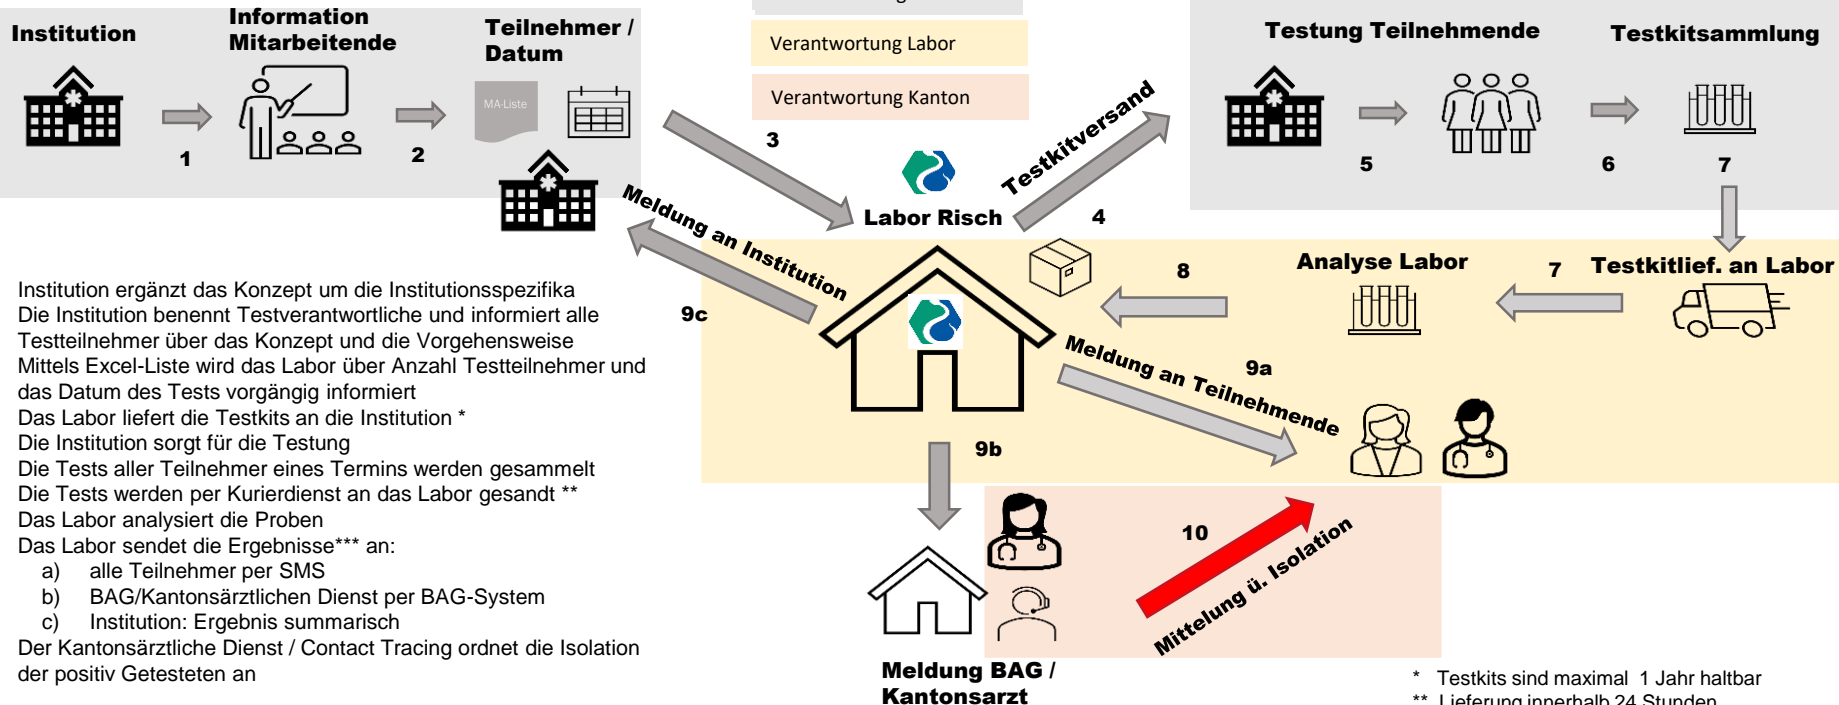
Institution

Information Mitarbeitende

Teilnehmer / Datum

MA-Liste

1

2

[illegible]

Verantwortung Labor

Verantwortung Kanton

3

Testkitversand

4

Labor Risch

Testung Teilnehmende

Testkitsammlung

5

6

7

Meldung an Institution

9c

8

Analyse Labor

7

Testkitlief. an Labor

Meldung an Teilnehmende

9a

9b

10

Mittelung ü. Isolation

Meldung BAG / Kantonsarzt

Institution ergänzt das Konzept um die Institutionsspezifika
Die Institution benennt Testverantwortliche und informiert alle Testteilnehmer über das Konzept und die Vorgehensweise
Mittels Excel-Liste wird das Labor über Anzahl Testteilnehmer und das Datum des Tests vorgängig informiert
Das Labor liefert die Testkits an die Institution *
Die Institution sorgt für die Testung
Die Tests aller Teilnehmer eines Termins werden gesammelt
Die Tests werden per Kurierdienst an das Labor gesandt **
Das Labor analysiert die Proben
Das Labor sendet die Ergebnisse*** an:
a) alle Teilnehmer per SMS
b) BAG/Kantonsärztlichen Dienst per BAG-System
c) Institution: Ergebnis summarisch
Der Kantonsärztliche Dienst / Contact Tracing ordnet die Isolation der positiv Getesteten an

* Testkits sind maximal 1 Jahr haltbar
** Lieferung innerhalb 24 Stunden